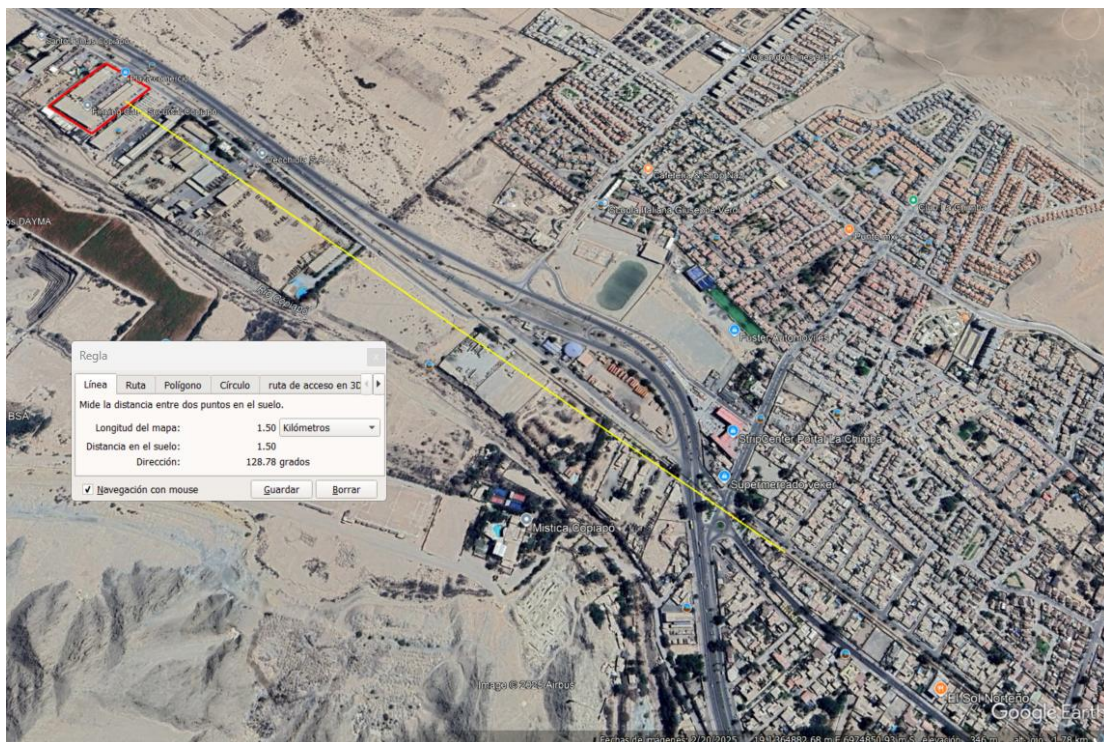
os DAYMA

BSA

Regla

Línea | Ruta | Polígono | Círculo | ruta de acceso en 3D

Mide la distancia entre dos puntos en el suelo.

Longitud del mapa: 1.50 Kilómetros
Distancia en el suelo: 1.50
Dirección: 128.78 grados

Navegación con mouse | Guardar | Borrar

Cafetería & Snacks

Conecta Italiana Giuseppe Verdi

Punto.ma

Puntos Antofagasta

Stripcenter Portal La Chimba

Supermercado Vekei

Mística Copiapó

Imagen © 2025 Airbus

El Sol Norteño

Google Earth

Fechas de imágenes: 2/20/2025 19 J 364882.68 m E 6974850.93 m S elevación 356 m alt. ojo 1.78 km